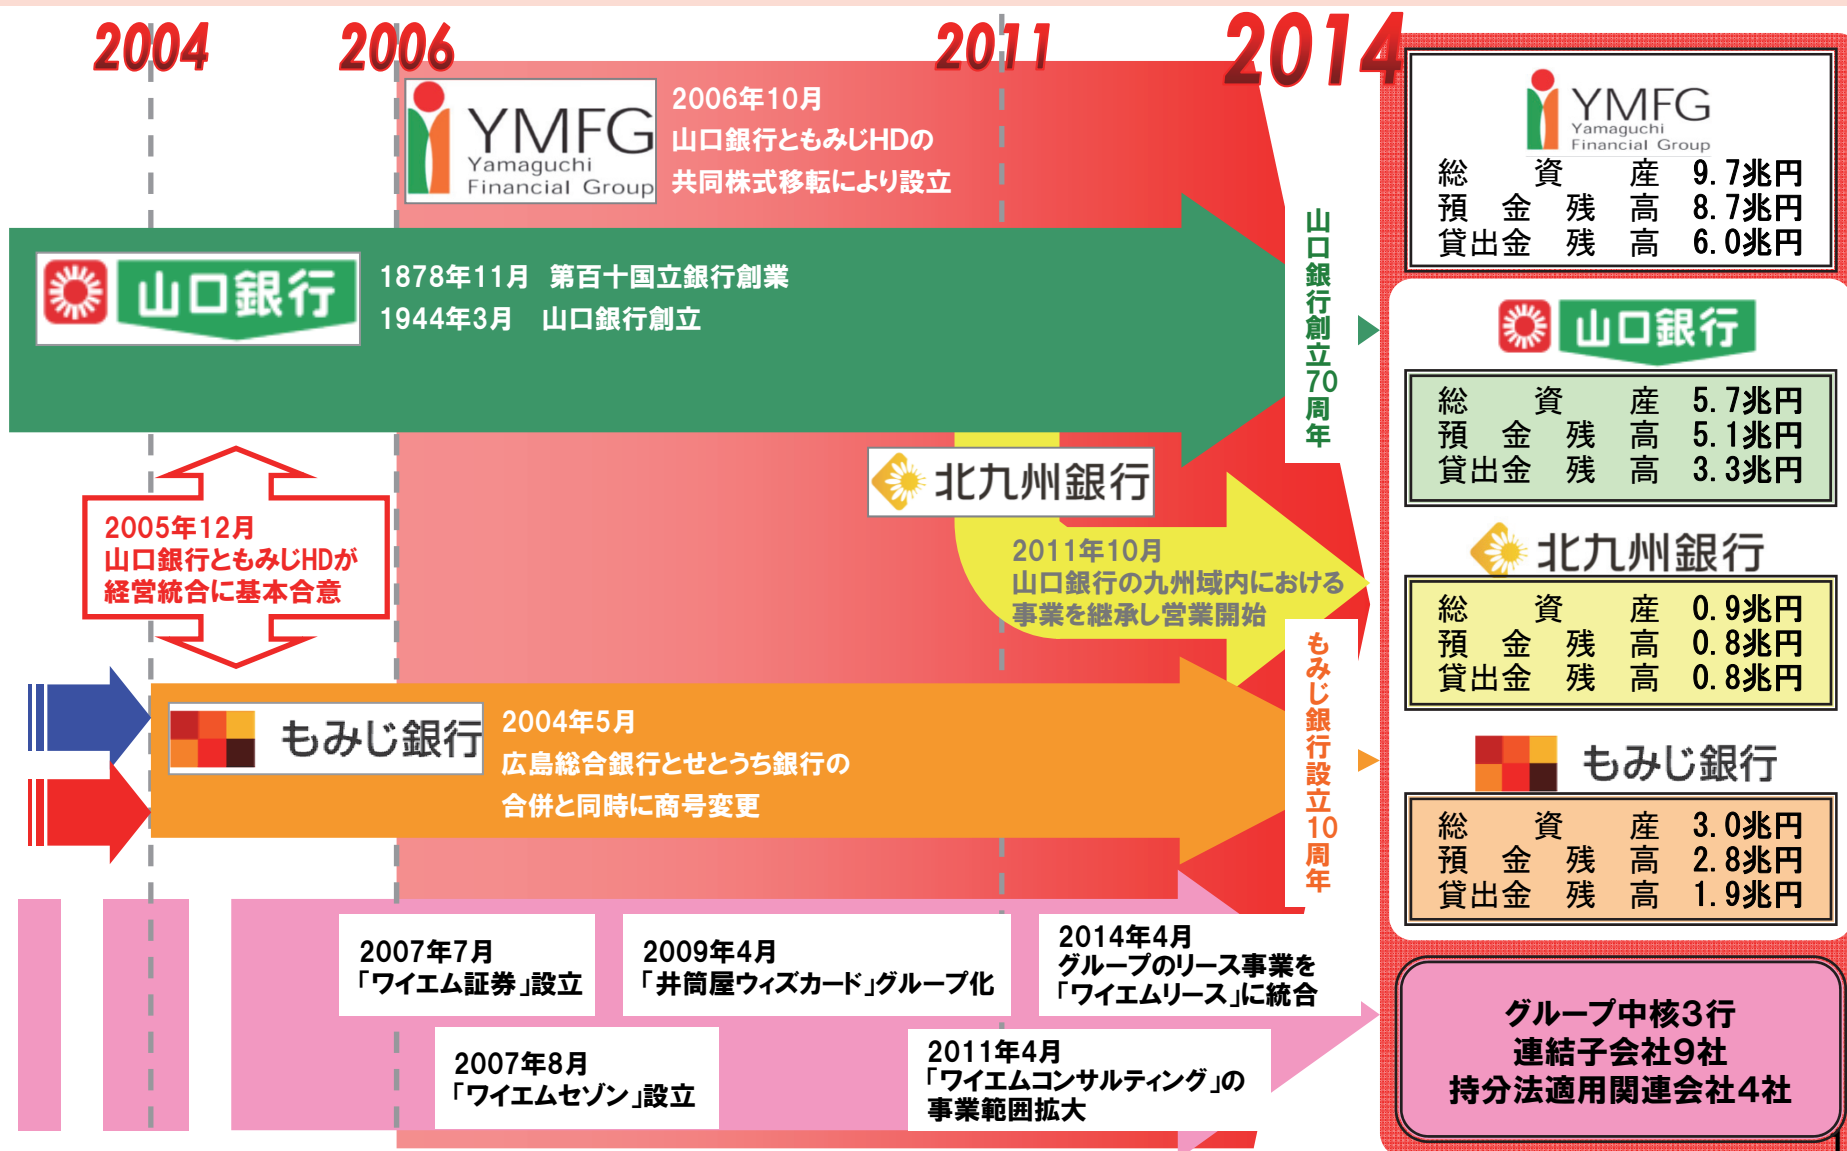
2004 2006 2011 2014

YMFG Yamaguchi Financial Group

2006年10月
山口銀行ともみじHDの
共同株式移転により設立

山口銀行

1878年11月 第百十国立銀行創業
1944年3月 山口銀行創立

山口銀行創立70周年

北九州銀行

2011年10月
山口銀行の九州域内における
事業を継承し営業開始

2005年12月
山口銀行ともみじHDが
経営統合に基本合意

もみじ銀行

2004年5月
広島総合銀行とせとうち銀行の
合併と同時に商号変更

もみじ銀行設立10周年

2007年7月
「ワイエム証券」設立

2009年4月
「井筒屋ウィズカード」グループ化

2014年4月
グループのリース事業を
「ワイエムリース」に統合

2007年8月
「ワイエムセゾン」設立

2011年4月
「ワイエムコンサルティング」の
事業範囲拡大

YMFG Yamaguchi Financial Group

| | |
|---|---|
| 総資産 | 9.7兆円 |
| 預金残高 | 8.7兆円 |
| 貸出金残高 | 6.0兆円 |

山口銀行

| | |
|---|---|
| 総資産 | 5.7兆円 |
| 預金残高 | 5.1兆円 |
| 貸出金残高 | 3.3兆円 |

北九州銀行

| | |
|---|---|
| 総資産 | 0.9兆円 |
| 預金残高 | 0.8兆円 |
| 貸出金残高 | 0.8兆円 |

もみじ銀行

| | |
|---|---|
| 総資産 | 3.0兆円 |
| 預金残高 | 2.8兆円 |
| 貸出金残高 | 1.9兆円 |

グループ中核3行
連結子会社9社
持分法適用関連会社4社